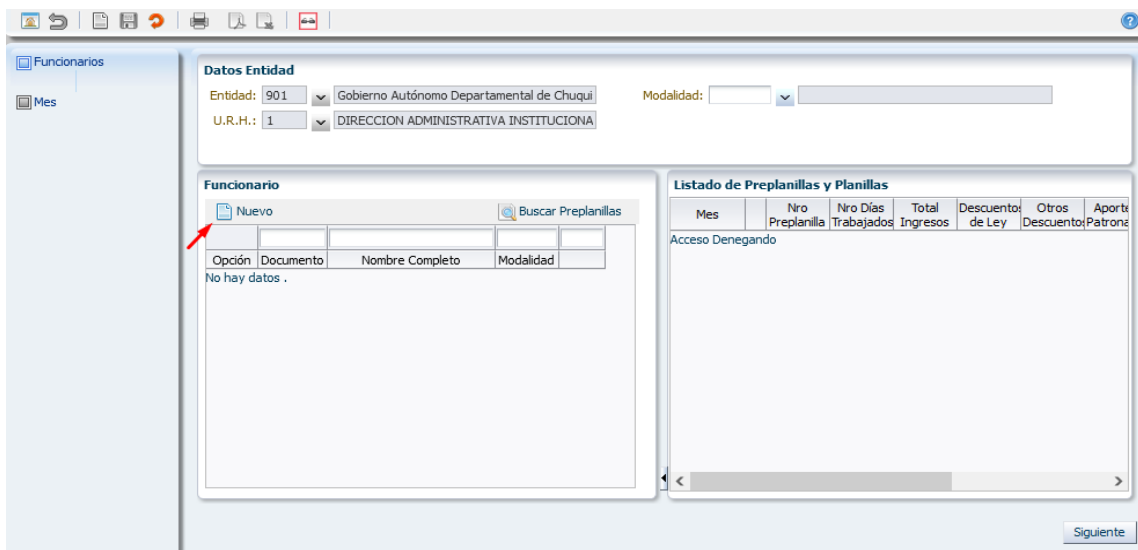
Funcionarios

Mes

Datos Entidad

Entidad: 901 Gobierno Autónomo Departamental de Chuqui

Modalidad:

U.R.H.: 1 DIRECCION ADMINISTRATIVA INSTITUCIONA

Funcionario

Nuevo

Buscar Preplanillas

| Opción | Documento | Nombre Completo | Modalidad |
|---|---|---|---|

No hay datos .

Listado de Preplanillas y Planillas

| Mes | Nro Preplanilla | Nro Días Trabajados | Total Ingresos | Descuentos de Ley | Otros Descuentos | Aporte Patrona |
|---|---|---|---|---|---|---|

Acceso Denegando

Siguiente